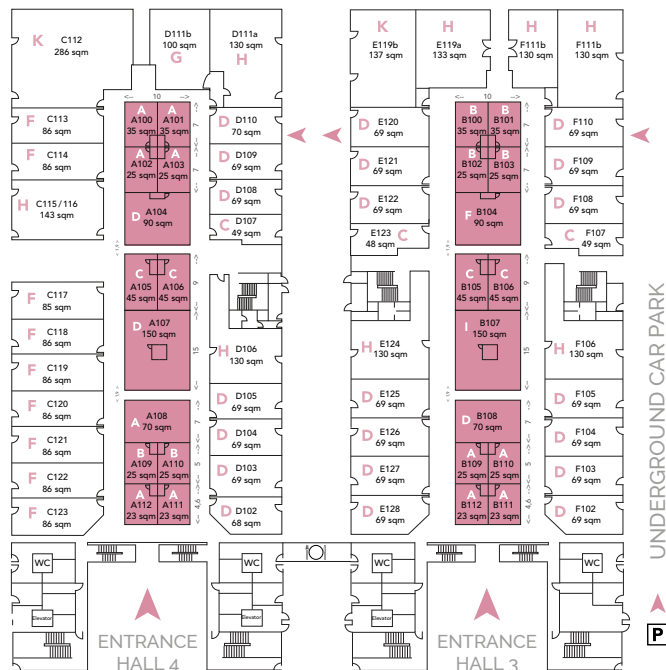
K
C112
286 sqm

D111b
100 sqm
G

D111a
130 sqm
H

K
E119b
137 sqm

H
E119a
133 sqm

H
F111b
130 sqm

H
F111b
130 sqm

10

10

F
C113
86 sqm

A
A100
35 sqm

A
A101
35 sqm

D
D110
70 sqm

D
E120
69 sqm

B
B100
35 sqm

B
B101
35 sqm

D
F110
69 sqm

F
C114
86 sqm

A
A102
25 sqm

A
A103
25 sqm

D
D109
69 sqm

D
E121
69 sqm

B
B102
25 sqm

B
B103
25 sqm

D
F109
69 sqm

H
C115/116
143 sqm

D
D108
69 sqm

D
E122
69 sqm

D
F108
69 sqm

D
A104
90 sqm

D
D107
49 sqm

E123
48 sqm
C

F
B104
90 sqm

C
F107
49 sqm

F
C117
85 sqm

C
A105
45 sqm

C
A106
45 sqm

C
B105
45 sqm

C
B106
45 sqm

F
C118
86 sqm

D
A107
150 sqm

I
B107
150 sqm

F
C119
86 sqm

H
D106
130 sqm

H
E124
130 sqm

H
F106
130 sqm

D
D105
69 sqm

D
E125
69 sqm

D
F105
69 sqm

F
C120
86 sqm

A
A108
70 sqm

D
B108
70 sqm

F
C121
86 sqm

D
D104
69 sqm

D
E126
69 sqm

D
F104
69 sqm

B
A109
25 sqm

B
A110
25 sqm

A
B109
25 sqm

A
B110
25 sqm

F
C122
86 sqm

D
D103
69 sqm

D
E127
69 sqm

D
F103
69 sqm

A
A112
23 sqm

A
A111
23 sqm

A
B112
23 sqm

A
B111
23 sqm

F
C123
86 sqm

D
D102
68 sqm

D
E128
69 sqm

D
F102
69 sqm

7
7
7
9
15
7
5
4,6
13

UNDERGROUND CAR PARK

WC
Elevator

WC
Elevator

WC
Elevator

WC

ENTRANCE HALL 4

ENTRANCE HALL 3

P